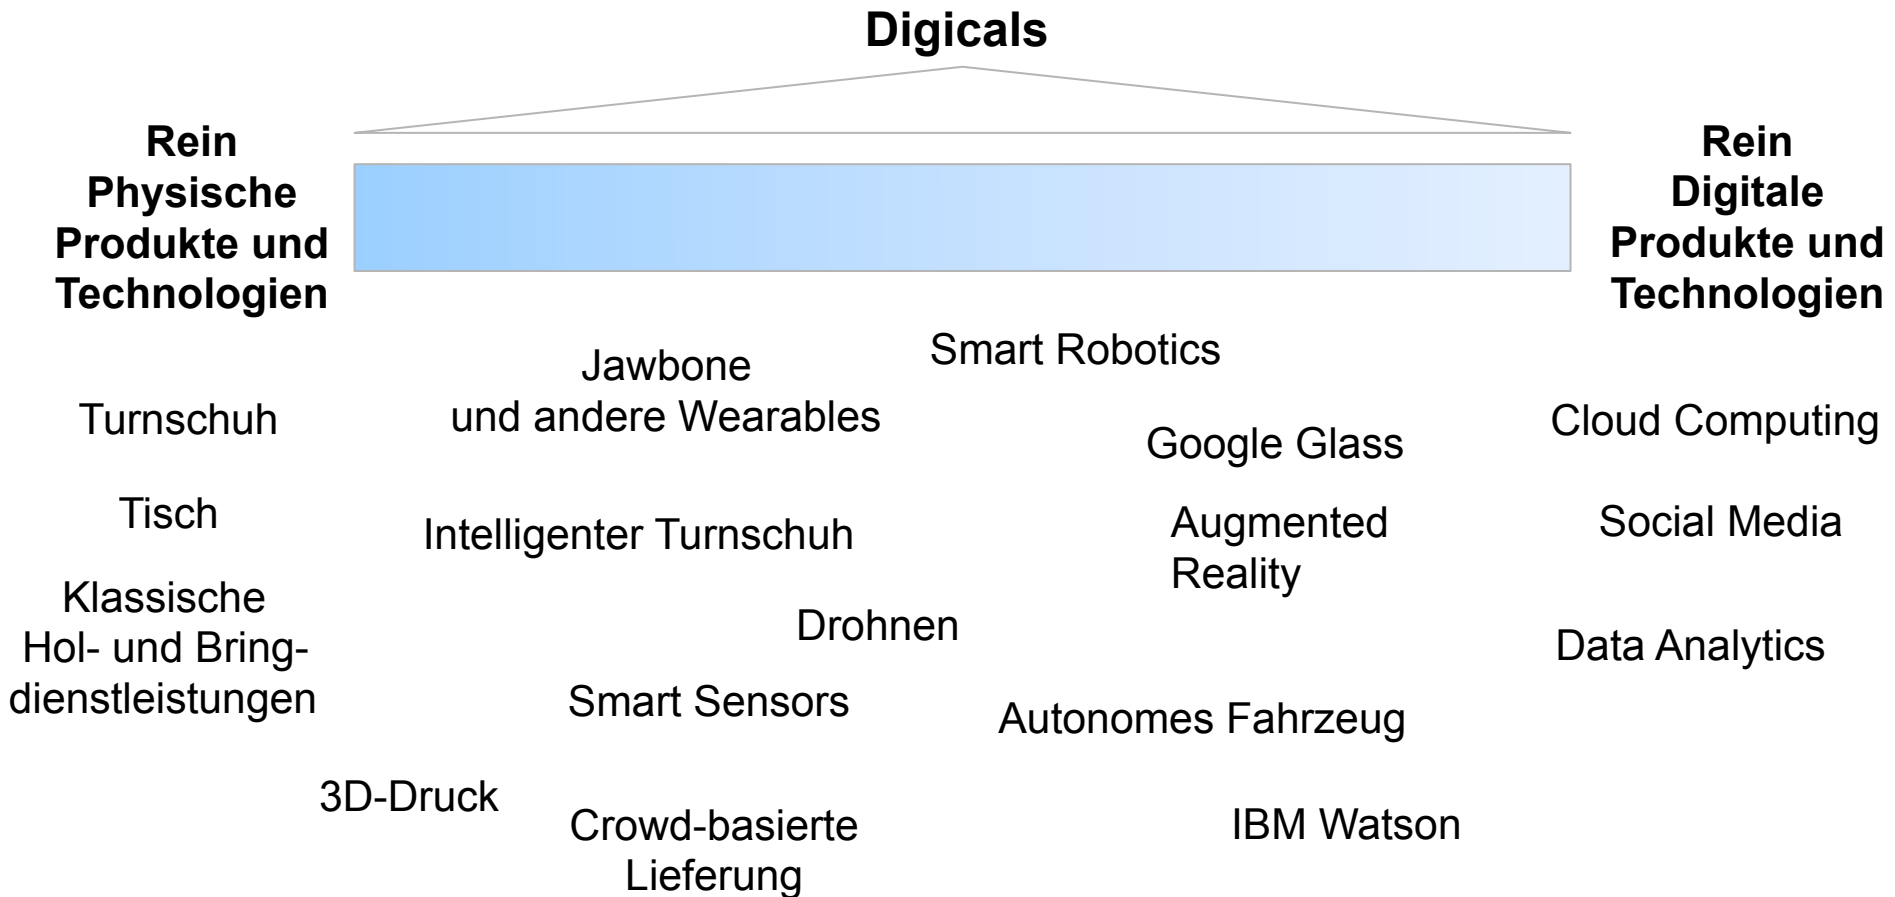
Digicals

Rein Physische Produkte und Technologien

Rein Digitale Produkte und Technologien

Turnschuh

Tisch

Klassische Hol- und Bringdienstleistungen

Jawbone und andere Wearables

Intelligenter Turnschuh

Drohnen

Smart Sensors

3D-Druck

Crowd-basierte Lieferung

Smart Robotics

Google Glass

Augmented Reality

Autonomes Fahrzeug

IBM Watson

Cloud Computing

Social Media

Data Analytics